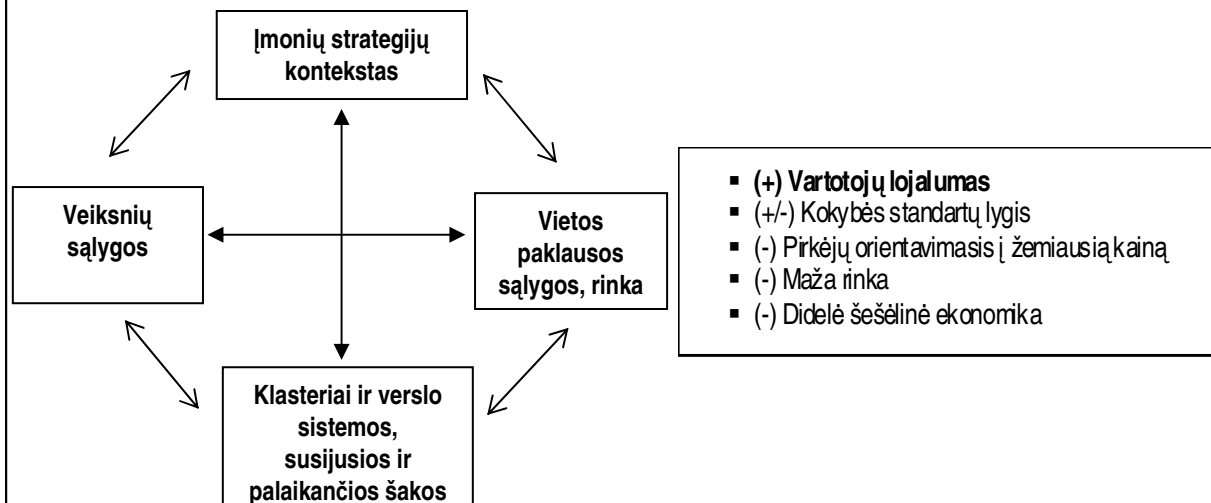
Įmonių strategijų kontekstas

Veiksnių sąlygos

Vietos paklausos sąlygos, rinka

- (+) Vartotojų lojalumas
- (+/-) Kokybės standartų lygis
- (-) Pirkėjų orientavimasis į žemiausią kainą
- (-) Maža rinka
- (-) Didelė šešėlinė ekonomika

Klasteriai ir verslo sistemos, susijusios ir palaikančios šakos